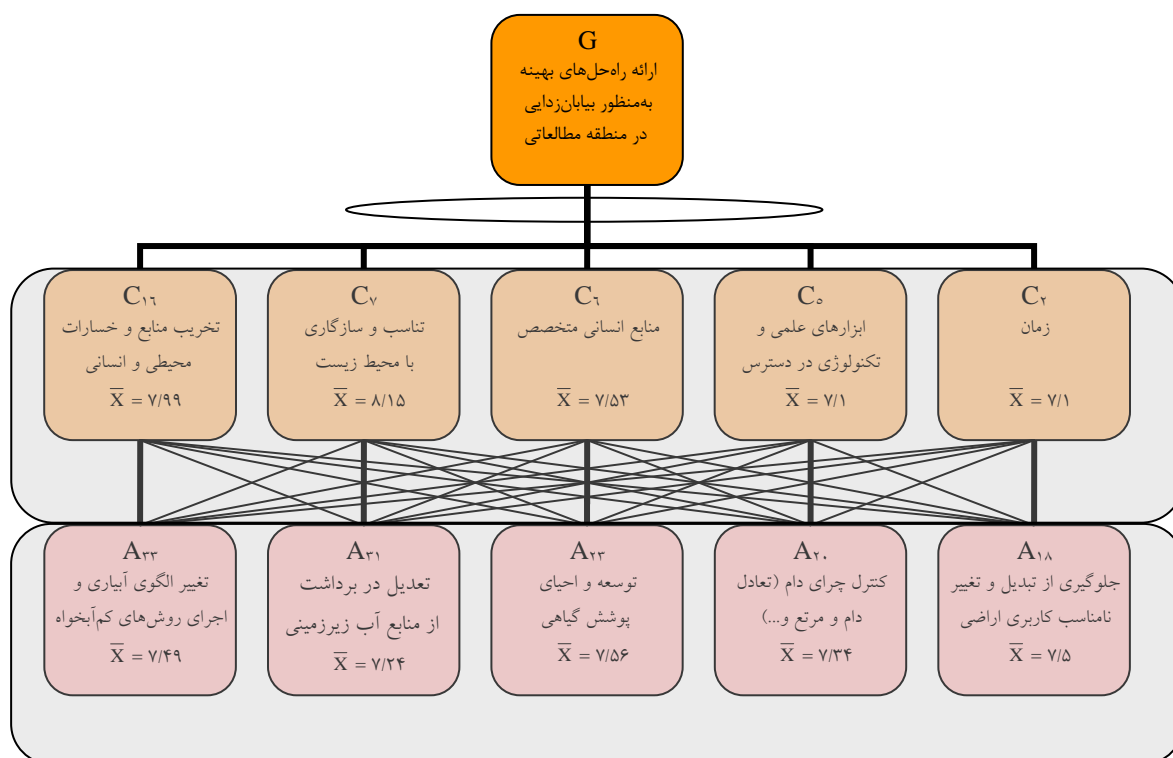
G
ارائه راه‌حل‌های بهینه به‌منظور بیابان‌زدایی در منطقه مطالعاتی

C۱۶
تخریب منابع و خسارات محیطی و انسانی
$\overline{X}$ = ۷/۹۹

C۷
تناسب و سازگاری با محیط زیست
$\overline{X}$ = ۸/۱۵

C۶
منابع انسانی متخصص
$\overline{X}$ = ۷/۵۳

C۵
ابزارهای علمی و تکنولوژی در دسترس
$\overline{X}$ = ۷/۱

C۲
زمان
$\overline{X}$ = ۷/۱

A۳۳
تغییر الگوی آبیاری و اجرای روش‌های کم‌آبخواه
$\overline{X}$ = ۷/۴۹

A۳۱
تعدیل در برداشت از منابع آب زیرزمینی
$\overline{X}$ = ۷/۲۴

A۲۳
توسعه و احیای پوشش گیاهی
$\overline{X}$ = ۷/۵۶

A۲۰
کنترل چرای دام (تعادل دام و مرتع و...)
$\overline{X}$ = ۷/۳۴

A۱۸
جلوگیری از تبدیل و تغییر نامناسب کاربری اراضی
$\overline{X}$ = ۷/۵